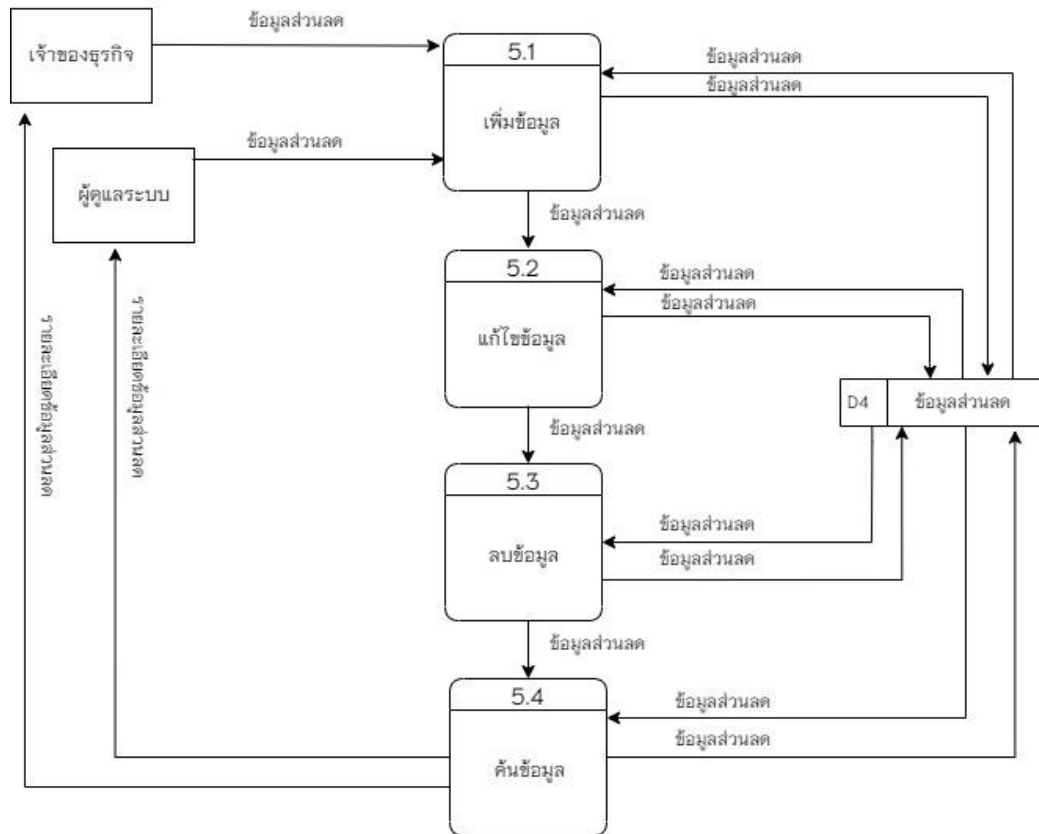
เจ้าของธุรกิจ

ข้อมูลส่วนลด

5.1

เพิ่มข้อมูล

ข้อมูลส่วนลด

ข้อมูลส่วนลด

ผู้ดูแลระบบ

ข้อมูลส่วนลด

ข้อมูลส่วนลด

5.2

แก้ไขข้อมูล

ข้อมูลส่วนลด

ข้อมูลส่วนลด

D4

ข้อมูลส่วนลด

รายละเอียดข้อมูลส่วนลด

รายละเอียดข้อมูลส่วนลด

ข้อมูลส่วนลด

5.3

ลบข้อมูล

ข้อมูลส่วนลด

ข้อมูลส่วนลด

ข้อมูลส่วนลด

5.4

ค้นข้อมูล

ข้อมูลส่วนลด

ข้อมูลส่วนลด